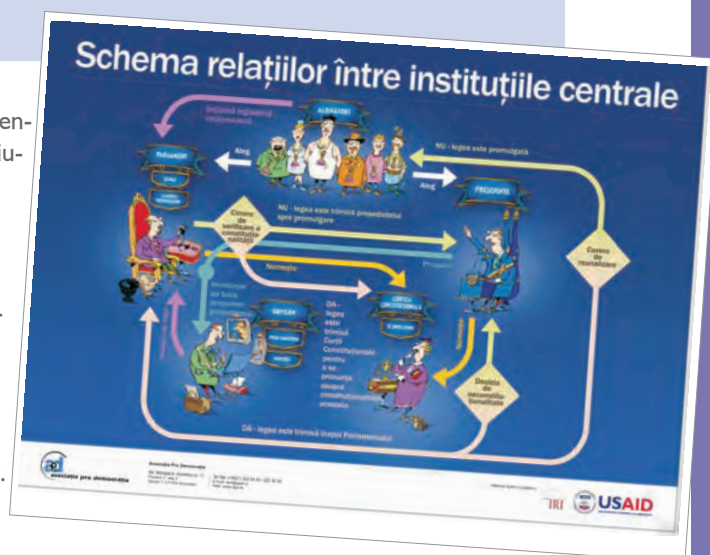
en-
du-

.

.

Schema relațiilor între instituțiile centrale

ALEGĂTORII

Inițiază legislativ

PARLAMENT

Aleg

Aleg

NU - legea este promulgată

PREȘEDINTE

Cerere de verificare a constituționalității

NU - legea este trimisă președintelui spre promulgare

Numește

Propune

Cerere de reanalizare

GUVERN

CURTEA CONSTITUȚIONALĂ

DA - legea este trimisă Curții Constituționale pentru a se pronunța asupra constituționalității acesteia

Numește

Decizie de neconstituționalitate

DA - legea este trimisă înapoi Parlamentului

asociația pro democrația

Asociația Pro Democrația

IRI

USAID